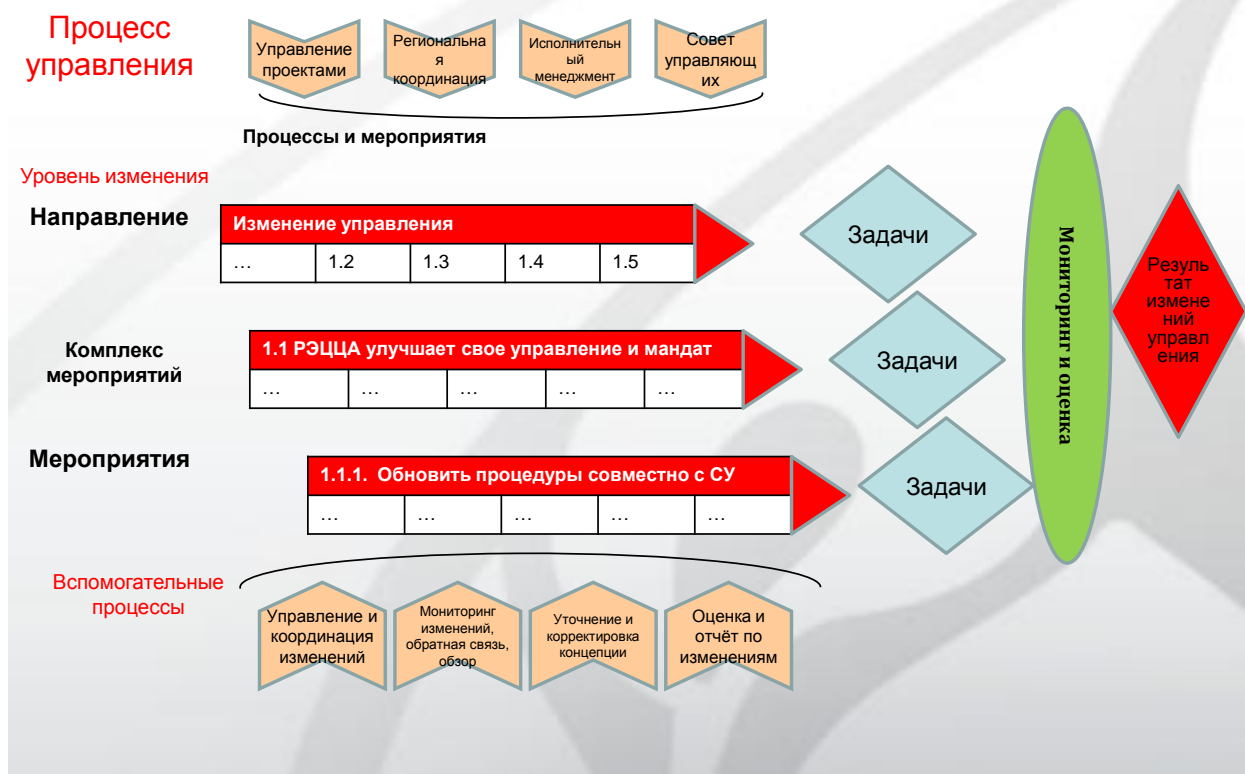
Процесс управления

Управление проектами

Региональна я координация

Исполнительн ый менеджмент

Совет управляющ их

Процессы и мероприятия

Уровень изменения

Направление

Изменение управления

| … | 1.2 | 1.3 | 1.4 | 1.5 |
|---|---|---|---|---|

Задачи

Комплекс мероприятий

1.1 РЭЦЦА улучшает свое управление и мандат

| … | … | … | … | … |
|---|---|---|---|---|

Задачи

Мероприятия

1.1.1. Обновить процедуры совместно с СУ

| … | … | … | … | … |
|---|---|---|---|---|

Задачи

Мониторинг и оценка

Результат изменений управления

Вспомогательные процессы

Управление и координация изменений

Мониторинг изменений, обратная связь, обзор

Уточнение и корректировка концепции

Оценка и отчёт по изменениям